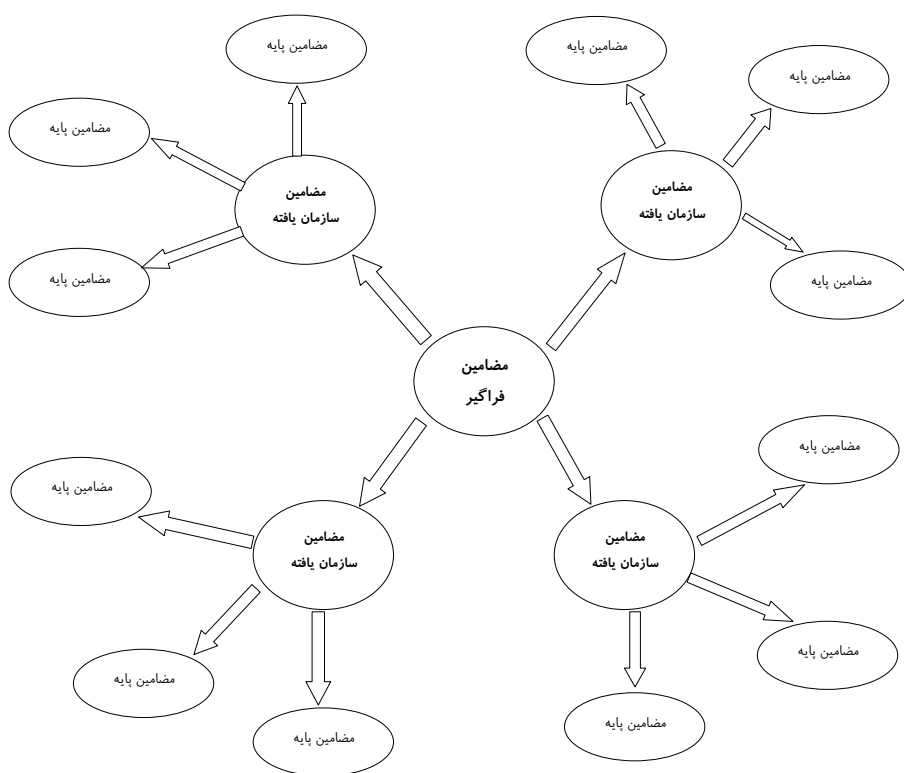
مضامین پایه

مضامین پایه

مضامین پایه

مضامین پایه

مضامین
سازمان یافته

مضامین
سازمان یافته

مضامین پایه

مضامین پایه

مضامین
فراگیر

مضامین پایه

مضامین پایه

مضامین
سازمان یافته

مضامین
سازمان یافته

مضامین پایه

مضامین پایه

مضامین پایه

مضامین پایه